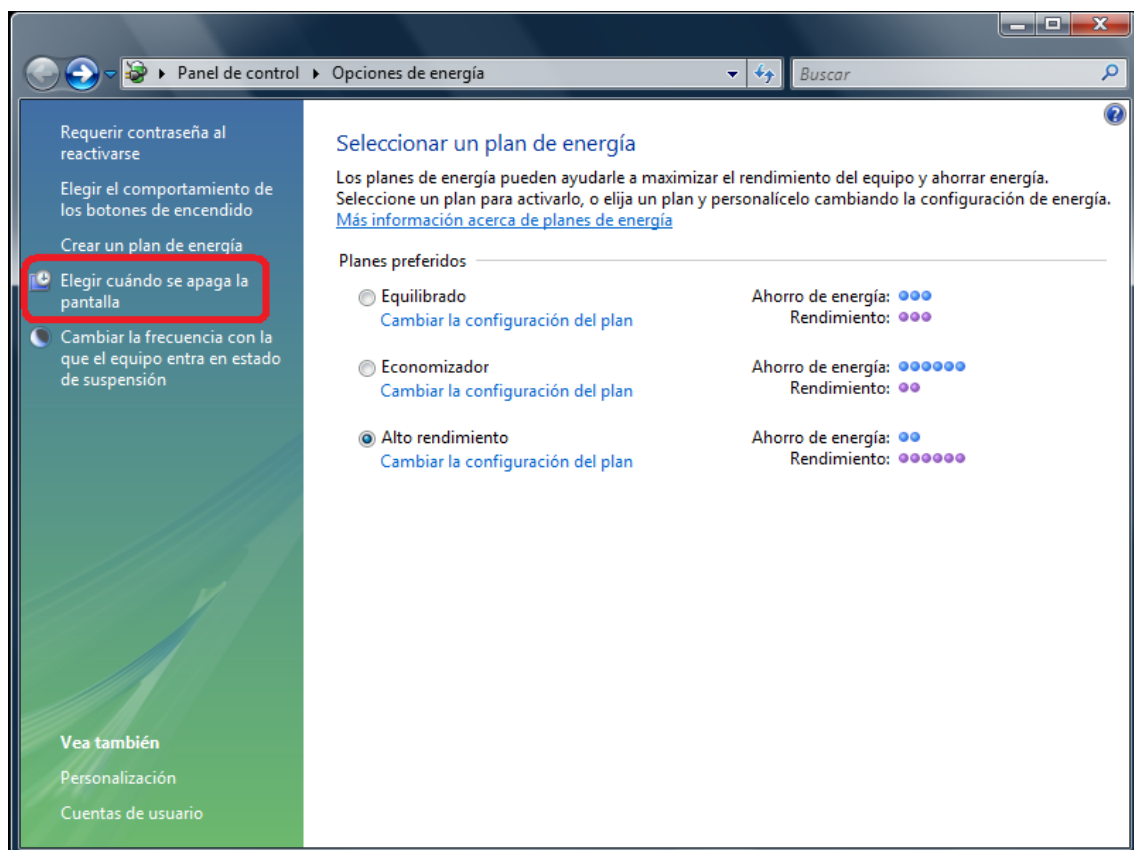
Panel de control ▸ Opciones de energía

Buscar

Requerir contraseña al reactivarse

Elegir el comportamiento de los botones de encendido

Crear un plan de energía

Elegir cuándo se apaga la pantalla

Cambiar la frecuencia con la que el equipo entra en estado de suspensión

Vea también

Personalización

Cuentas de usuario

Seleccionar un plan de energía

Los planes de energía pueden ayudarle a maximizar el rendimiento del equipo y ahorrar energía. Seleccione un plan para activarlo, o elija un plan y personalícelo cambiando la configuración de energía.
Más información acerca de planes de energía

Planes preferidos

Equilibrado
Cambiar la configuración del plan
Ahorro de energía:
Rendimiento:

Economizador
Cambiar la configuración del plan
Ahorro de energía:
Rendimiento:

Alto rendimiento
Cambiar la configuración del plan
Ahorro de energía:
Rendimiento: